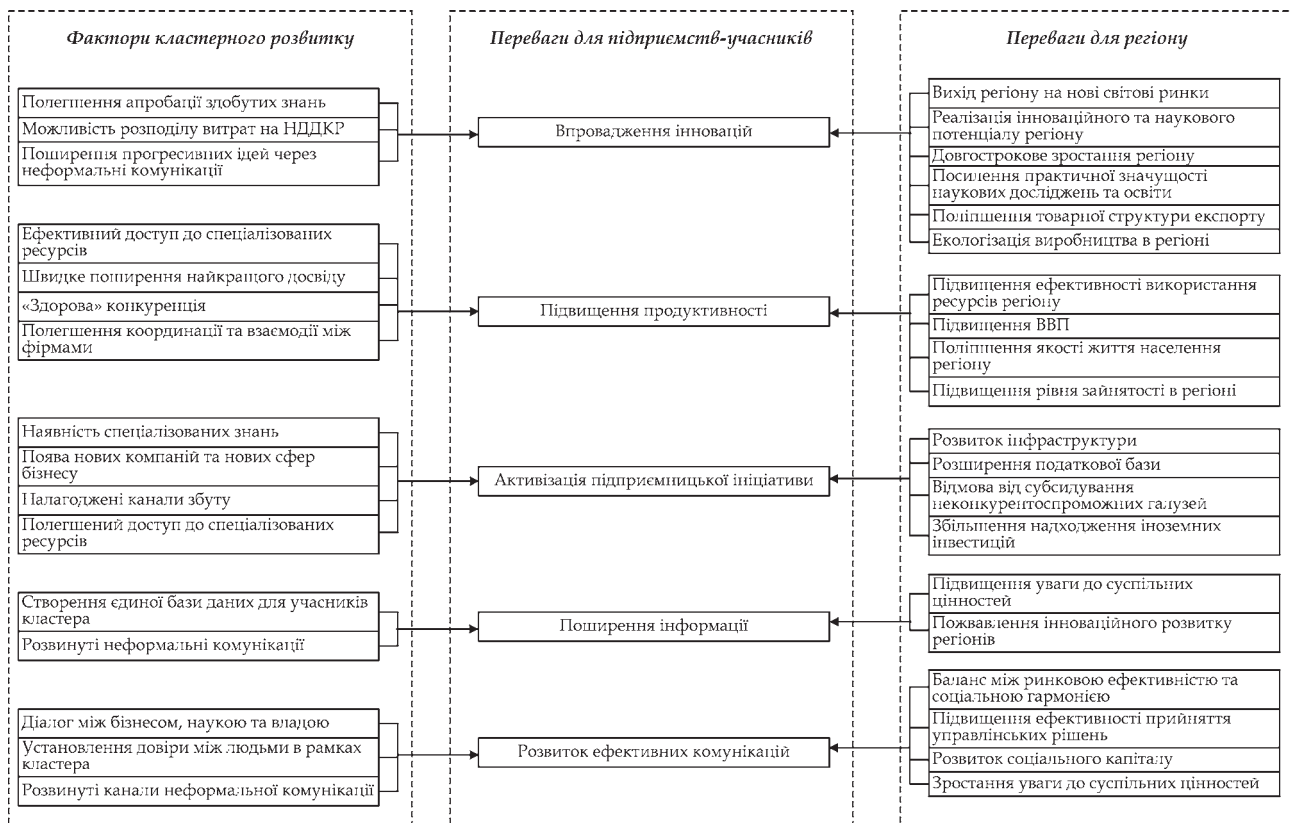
Фактори кластерного розвитку

Полегшення апробації здобутих знань

Можливість розподілу витрат на НДДКР

Поширення прогресивних ідей через неформальні комунікації

Ефективний доступ до спеціалізованих ресурсів

Швидке поширення найкращого досвіду

«Здорова» конкуренція

Полегшення координації та взаємодії між фірмами

Наявність спеціалізованих знань

Поява нових компаній та нових сфер бізнесу

Налагоджені канали збуту

Полегшений доступ до спеціалізованих ресурсів

Створення єдиної бази даних для учасників кластера

Розвинуті неформальні комунікації

Діалог між бізнесом, наукою та владою

Установлення довіри між людьми в рамках кластера

Розвинуті канали неформальної комунікації

Переваги для підприємств-учасників

Впровадження інновацій

Підвищення продуктивності

Активізація підприємницької ініціативи

Поширення інформації

Розвиток ефективних комунікацій

Переваги для регіону

Вихід регіону на нові світові ринки

Реалізація інноваційного та наукового потенціалу регіону

Довгострокове зростання регіону

Посилення практичної значущості наукових досліджень та освіти

Поліпшення товарної структури експорту

Екологізація виробництва в регіоні

Підвищення ефективності використання ресурсів регіону

Підвищення ВВП

Поліпшення якості життя населення регіону

Підвищення рівня зайнятості в регіоні

Розвиток інфраструктури

Розширення податкової бази

Відмова від субсидування неконкурентоспроможних галузей

Збільшення надходження іноземних інвестицій

Підвищення уваги до суспільних цінностей

Пожвавлення інноваційного розвитку регіонів

Баланс між ринковою ефективністю та соціальною гармонією

Підвищення ефективності прийняття управлінських рішень

Розвиток соціального капіталу

Зростання уваги до суспільних цінностей